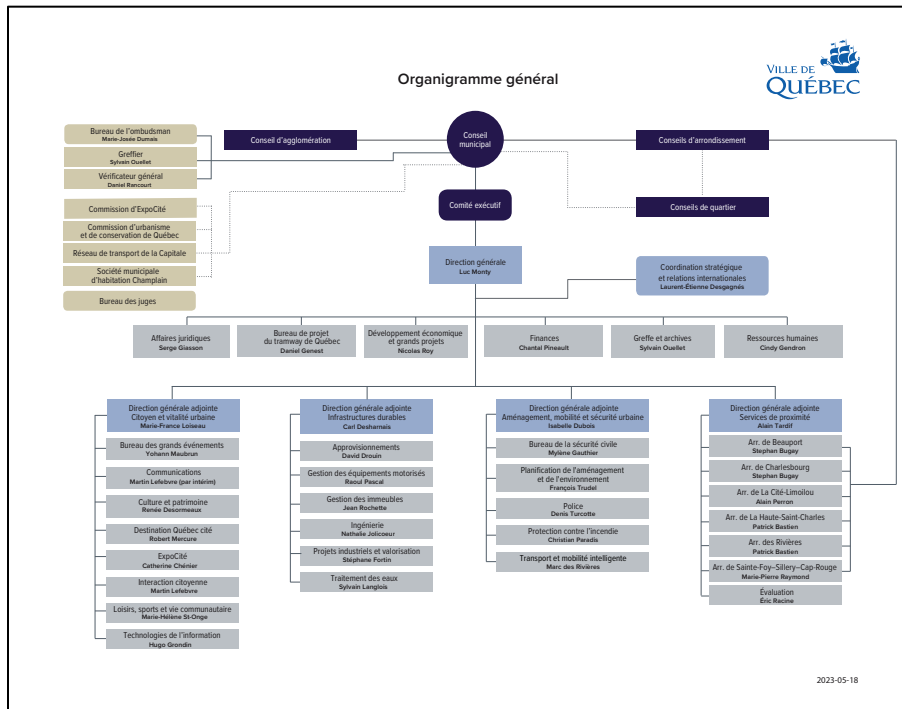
Organigramme général

VILLE DE QUÉBEC

Bureau de l'ombudsman
Marie-Josée Dumais

Greffier
Sylvain Ouellet

Vérificateur général
Daniel Rancourt

Conseil d'agglomération

Conseil municipal

Conseils d'arrondissement

Comité exécutif

Conseils de quartier

Commission d'ExpoCité

Commission d'urbanisme et de conservation de Québec

Réseau de transport de la Capitale

Société municipale d'habitation Champlain

Bureau des juges

Direction générale
Luc Monty

Coordination stratégique et relations internationales
Laurent-Étienne Desgagnés

Affaires juridiques
Serge Giasson

Bureau de projet du tramway de Québec
Daniel Genest

Développement économique et grands projets
Nicolas Roy

Finances
Chantal Pineault

Greffe et archives
Sylvain Ouellet

Ressources humaines
Cindy Gendron

Direction générale adjointe Citoyen et vitalité urbaine
Marie-France Loiseau

Bureau des grands événements
Yohann Maubrun

Communications
Martin Lefebvre (par intérim)

Culture et patrimoine
Renée Desormeaux

Destination Québec cité
Robert Mercure

ExpoCité
Catherine Chénier

Interaction citoyenne
Martin Lefebvre

Loisirs, sports et vie communautaire
Marie-Hélène St-Onge

Technologies de l'information
Hugo Grondin

Direction générale adjointe Infrastructures durables
Carl Desharnais

Approvisionnements
David Drouin

Gestion des équipements motorisés
Raoul Pascal

Gestion des immeubles
Jean Rochette

Ingénierie
Nathalie Jolicoeur

Projets industriels et valorisation
Stéphane Fortin

Traitement des eaux
Sylvain Langlois

Direction générale adjointe Aménagement, mobilité et sécurité urbaine
Isabelle Dubois

Bureau de la sécurité civile
Mylène Gauthier

Planification de l'aménagement et de l'environnement
François Trudel

Police
Denis Turcotte

Protection contre l'incendie
Christian Paradis

Transport et mobilité intelligente
Marc des Rivières

Direction générale adjointe Services de proximité
Alain Tardif

Arr. de Beauport
Stephan Bugay

Arr. de Charlesbourg
Stephan Bugay

Arr. de La Cité-Limoilou
Alain Perron

Arr. de La Haute-Saint-Charles
Patrick Bastien

Arr. des Rivières
Patrick Bastien

Arr. de Sainte-Foy–Sillery–Cap-Rouge
Marie-Pierre Raymond

Évaluation
Éric Racine

2023-05-18